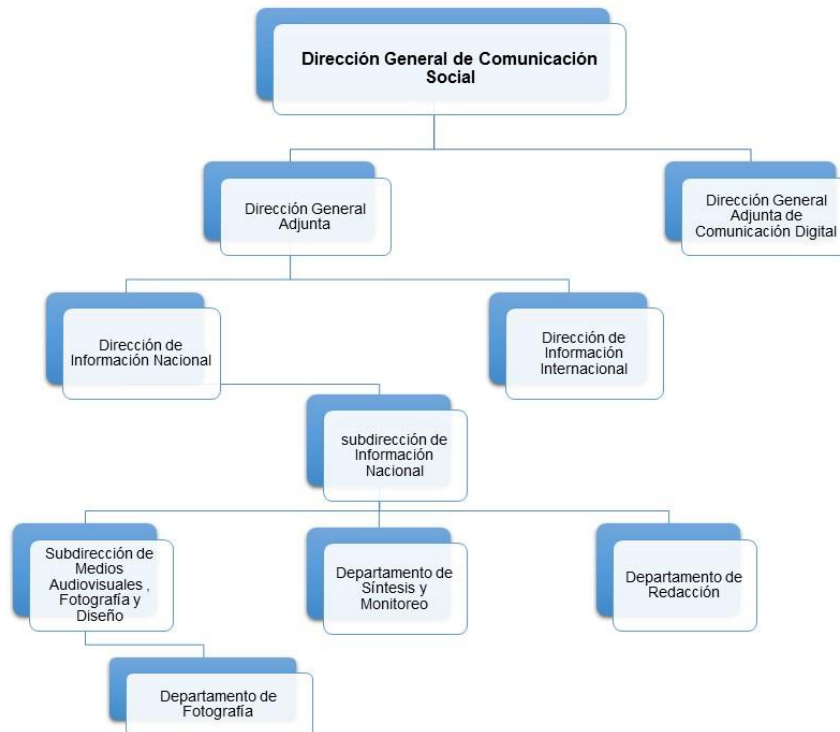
Dirección General de Comunicación Social

Dirección General Adjunta

Dirección General Adjunta de Comunicación Digital

Dirección de Información Nacional

Dirección de Información Internacional

subdirección de Información Nacional

Subdirección de Medios Audiovisuales , Fotografía y Diseño

Departamento de Síntesis y Monitoreo

Departamento de Redacción

Departamento de Fotografía